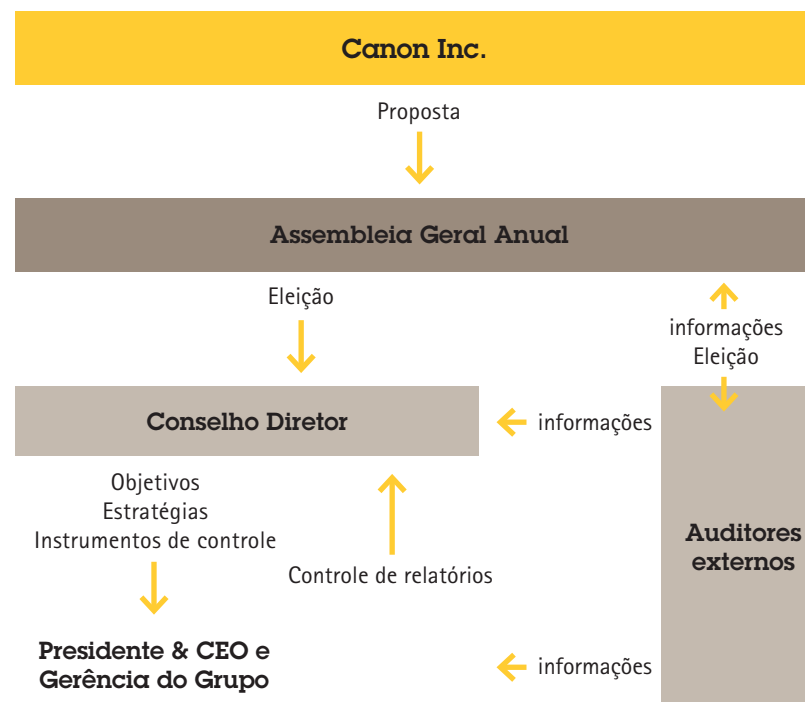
Canon Inc.

Proposta

Assembleia Geral Anual

Eleição

informações
Eleição

Conselho Diretor

informações

Objetivos
Estratégias
Instrumentos de controle

Controle de relatórios

Auditores externos

Presidente & CEO e Gerência do Grupo

informações